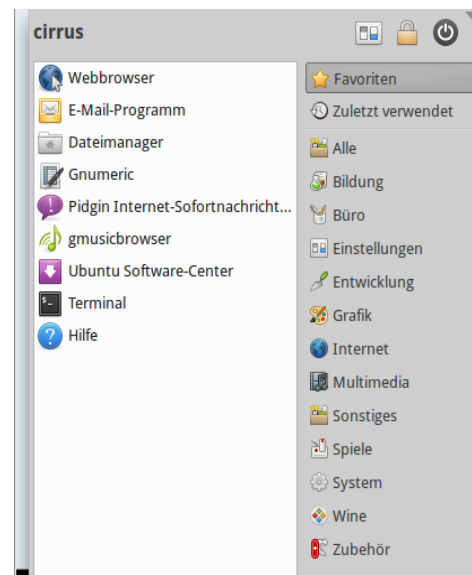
cirrus

Webbrowser
E-Mail-Programm
Dateimanager
Gnumeric
Pidgin Internet-Sofortnachricht...
gmusicbrowser
Ubuntu Software-Center
Terminal
Hilfe

Favoriten
Zuletzt verwendet
Alle
Bildung
Büro
Einstellungen
Entwicklung
Grafik
Internet
Multimedia
Sonstiges
Spiele
System
Wine
Zubehör